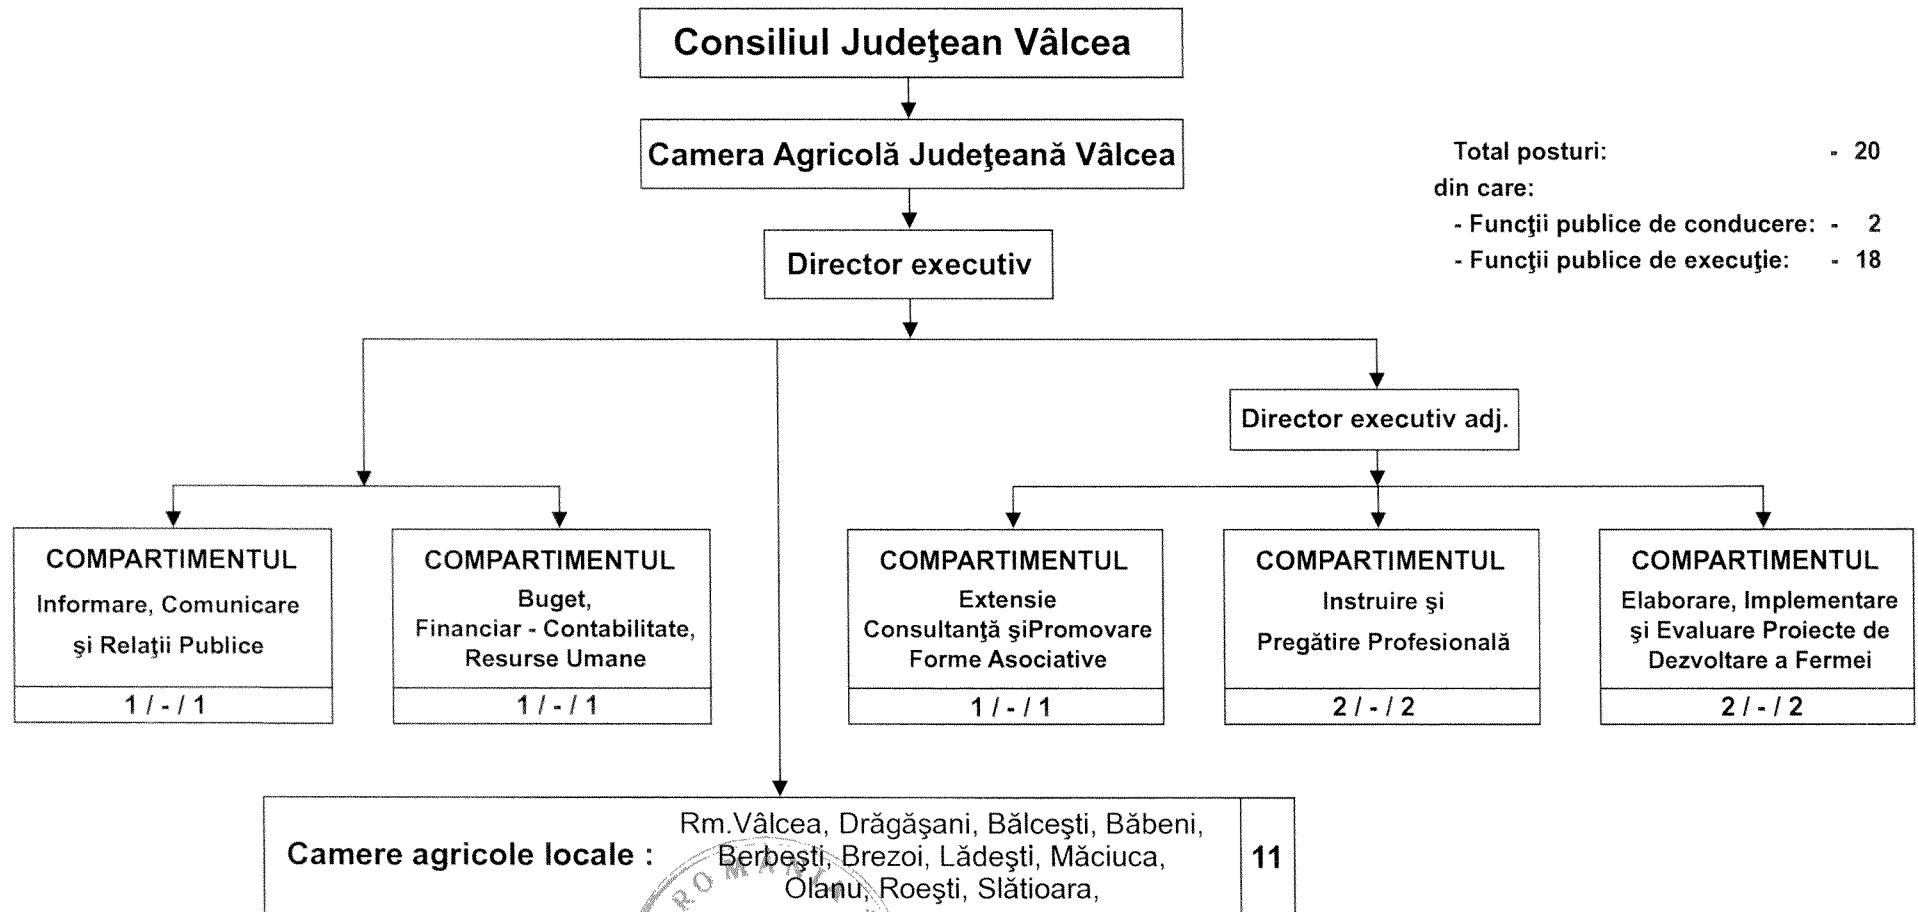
Consiliul Judeţean Vâlcea

Camera Agricolă Judeţeană Vâlcea

Director executiv

Total posturi: - 20
din care:
- Funcţii publice de conducere: - 2
- Funcţii publice de execuţie: - 18

Director executiv adj.

COMPARTIMENTUL
Informare, Comunicare şi Relaţii Publice
1 / - / 1

COMPARTIMENTUL
Buget, Financiar - Contabilitate, Resurse Umane
1 / - / 1

COMPARTIMENTUL
Extensie Consultanţă şiPromovare Forme Asociative
1 / - / 1

COMPARTIMENTUL
Instruire şi Pregătire Profesională
2 / - / 2

COMPARTIMENTUL
Elaborare, Implementare şi Evaluare Proiecte de Dezvoltare a Fermei
2 / - / 2

| Camere agricole locale : | Rm.Vâlcea, Drăgăşani, Bălceşti, Băbeni, Berbeşti, Brezoi, Lădeşti, Măciuca, Olanu, Roeşti, Slătioara, | 11 |
|---|---|---|

ROMAN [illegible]